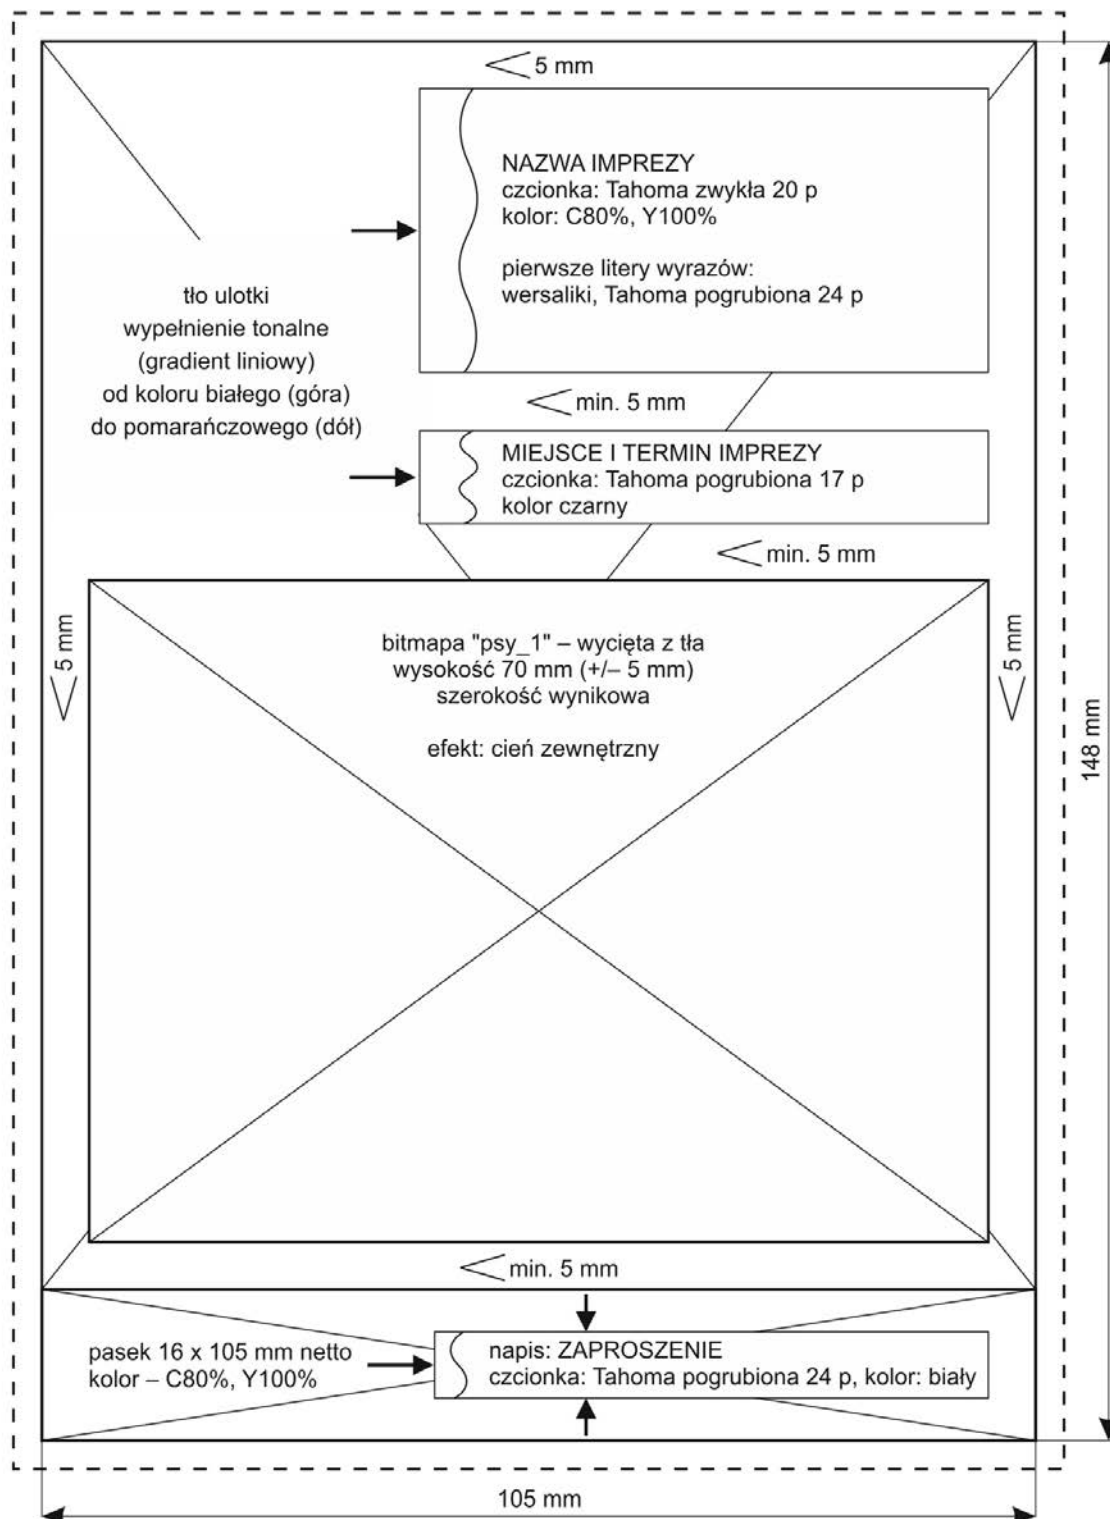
5 mm

NAZWA IMPREZY
czcionka: Tahoma zwykła 20 p
kolor: C80%, Y100%

pierwsze litery wyrazów:
wersaliki, Tahoma pogrubiona 24 p

tło ulotki
wypełnienie tonalne
(gradient liniowy)
od koloru białego (góra)
do pomarańczowego (dół)

min. 5 mm

MIEJSCE I TERMIN IMPREZY
czcionka: Tahoma pogrubiona 17 p
kolor czarny

min. 5 mm

5 mm

bitmapa "psy_1" – wycięta z tła
wysokość 70 mm (+/– 5 mm)
szerokość wynikowa

efekt: cień zewnętrzny

5 mm

148 mm

min. 5 mm

pasek 16 x 105 mm netto
kolor – C80%, Y100%

napis: ZAPROSZENIE
czcionka: Tahoma pogrubiona 24 p, kolor: biały

105 mm